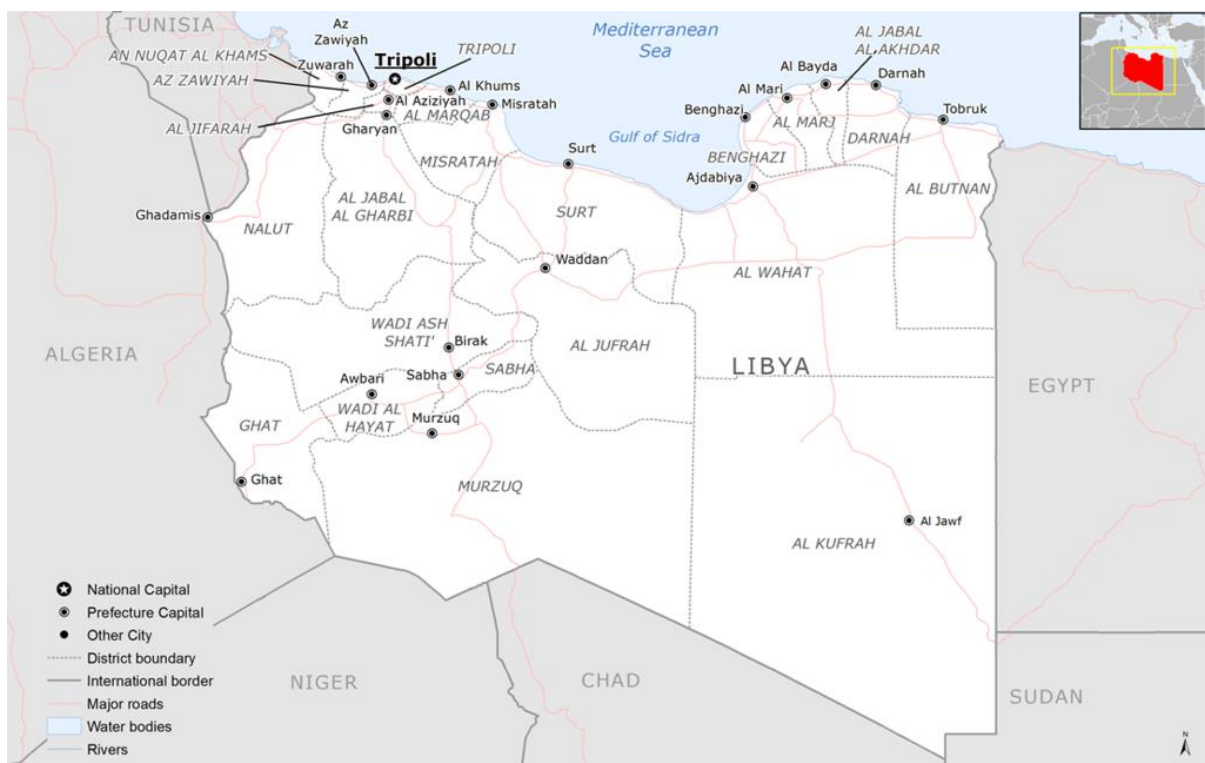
TUNISIA
AN NUQAT AL KHAMS
AZ ZAWIYAH
AL JIFARAH
Az Zawiyah
Zuwarah
Tripoli
TRIPOLI
Al Aziziyah
Gharyan
AL MARQAB
Al Khums
Misratah
Mediterranean Sea
AL JABAL AL AKHDAR
Al Bayda
Darnah
Al Mari
Benghazi
AL MARJ
DARNAH
Tobruk
Gulf of Sidra
Surt
BENGHAZI
Ajdabiya
AL BUTNAN
MISRATAH
Ghadamis
NALUT
AL JABAL AL GHARBI
SURT
Waddan
AL WAHAT
ALGERIA
WADI ASH SHATI'
Birak
AL JUFRAH
LIBYA
EGYPT
Awbari
Sabha
SABHA
WADI AL HAYAT
GHAT
Murzuq
Ghat
MURZUQ
Al Jawf
AL KUFRAH
National Capital
Prefecture Capital
Other City
District boundary
International border
Major roads
Water bodies
Rivers
NIGER
CHAD
SUDAN
N